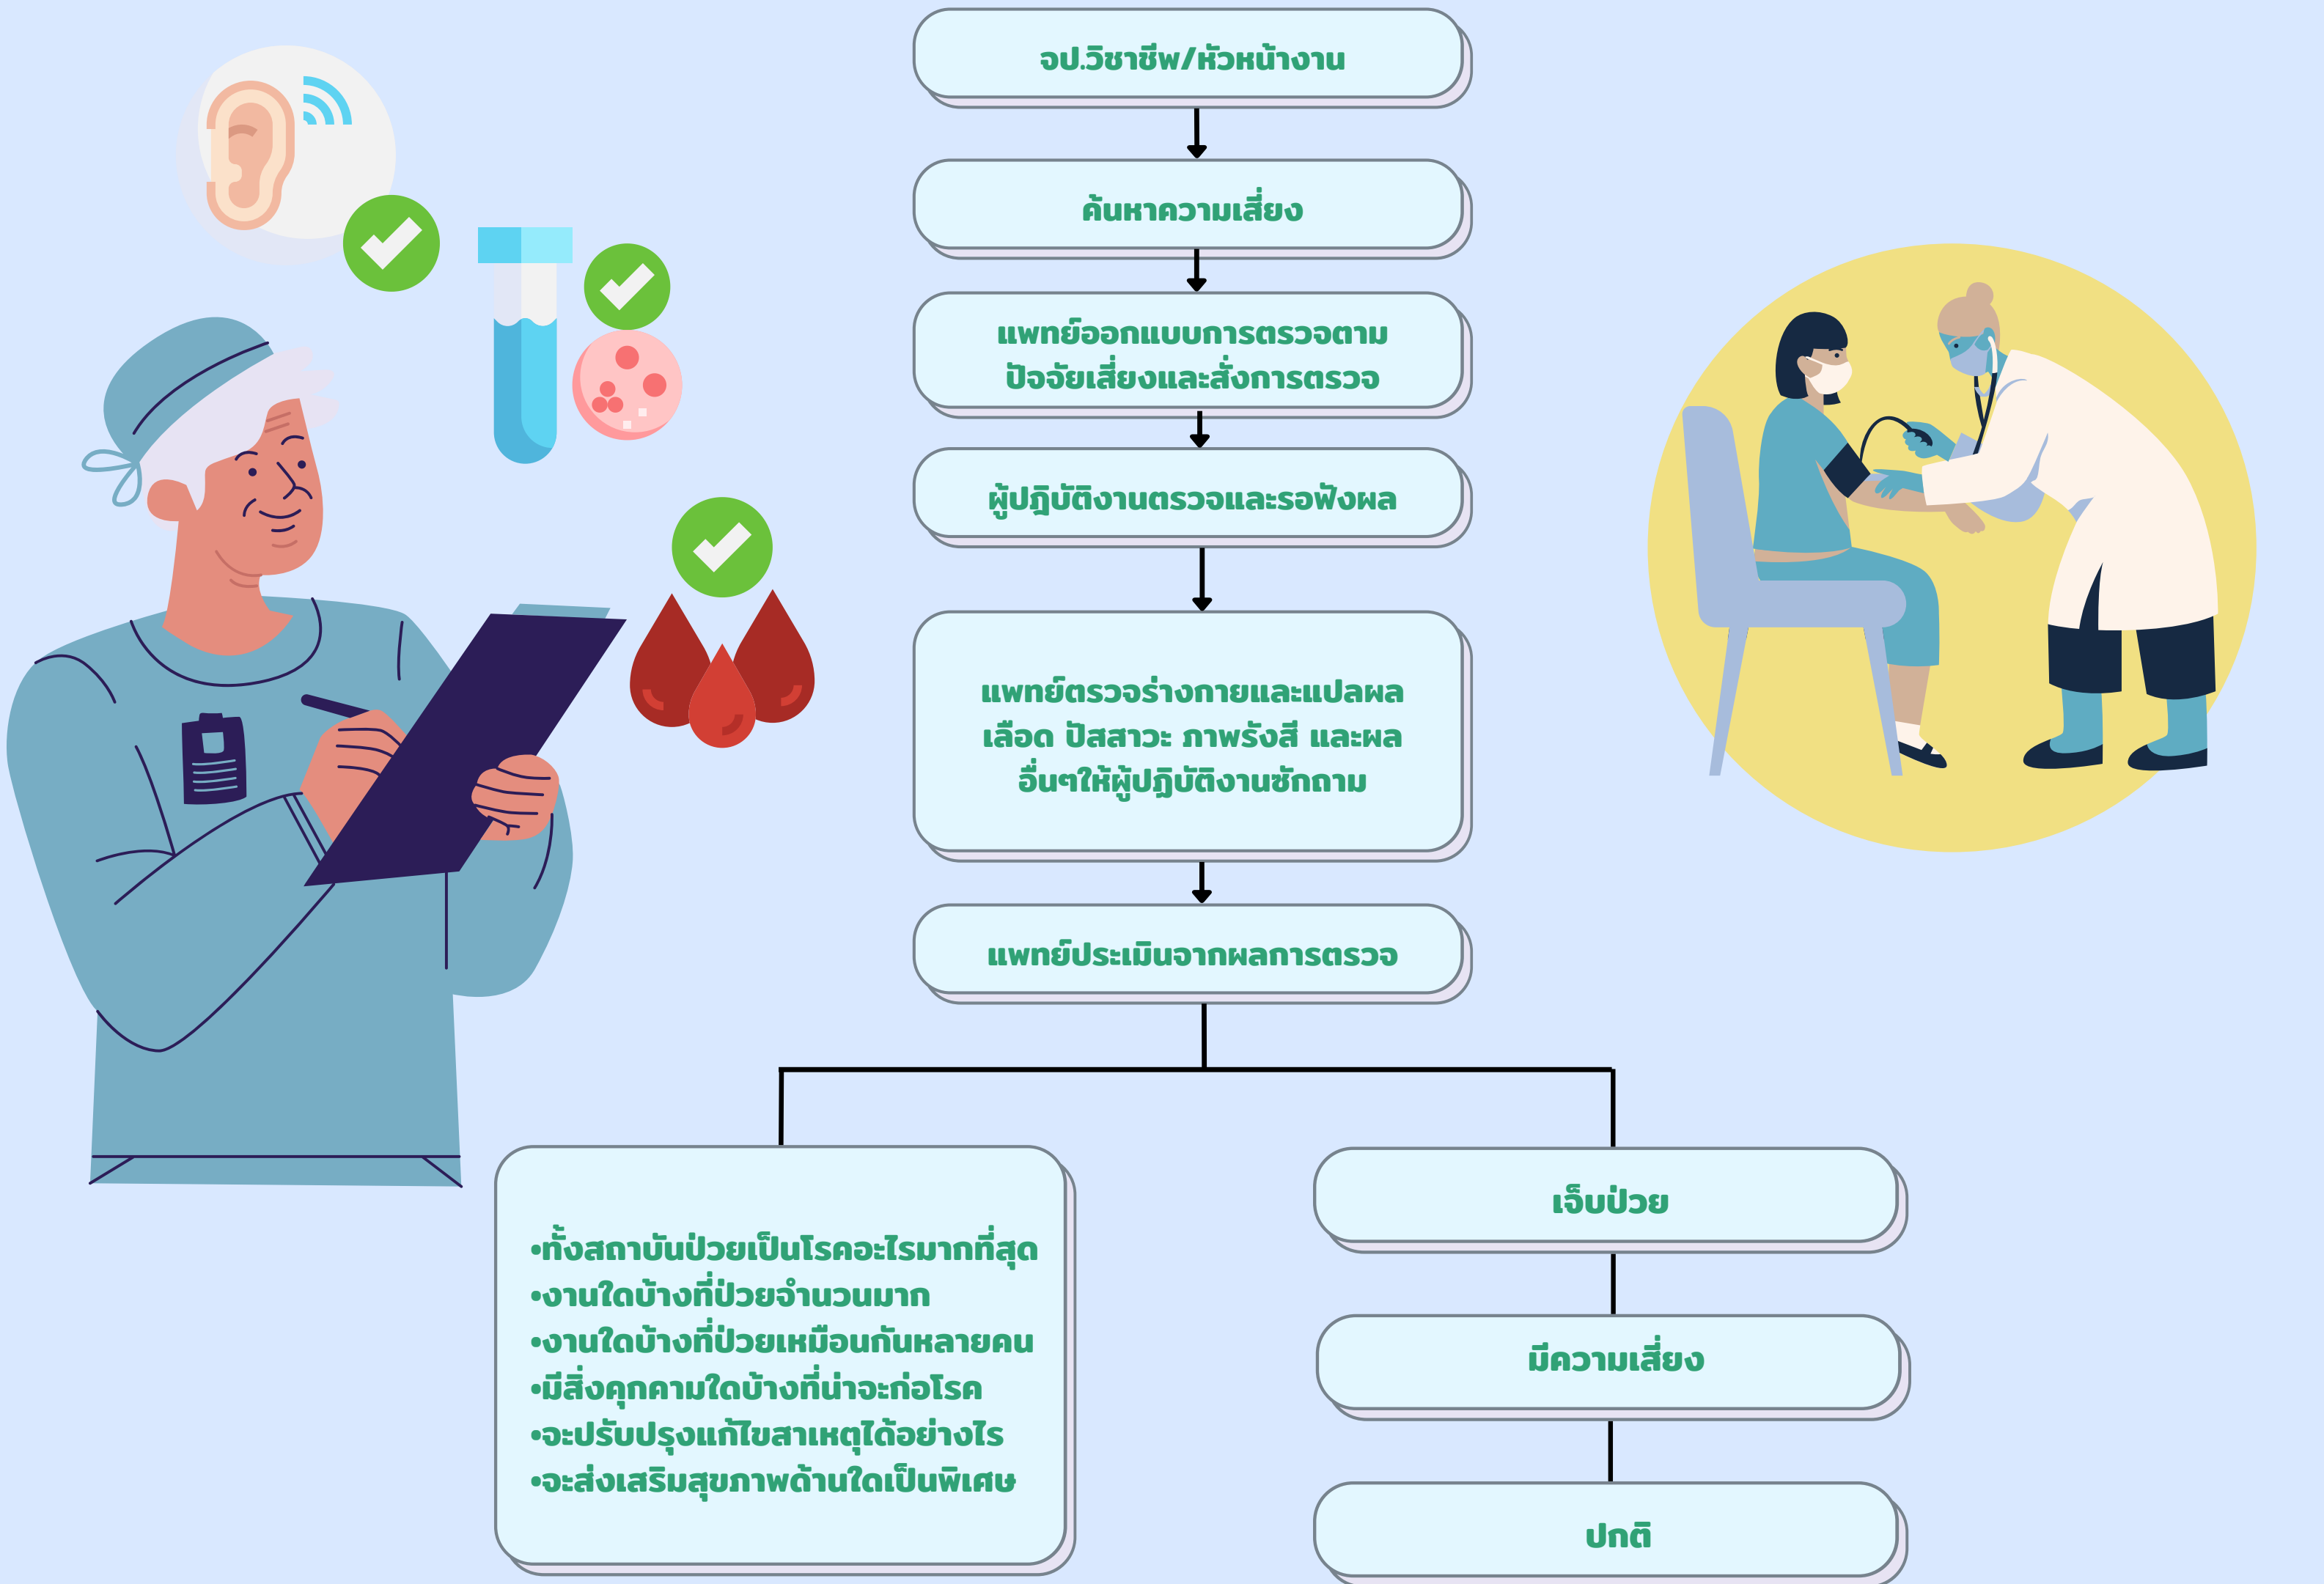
จป.วิชาชีพ/หัวหน้างาน

ค้นหาความเสี่ยง

แพทย์ออกแบบการตรวจตามปัจจัยเสี่ยงและสั่งการตรวจ

ผู้ปฏิบัติงานตรวจและรอฟังผล

แพทย์ตรวจร่างกายและแปลผลเลือด ปัสสาวะ ภาพรังสี และผลอื่นๆให้ผู้ปฏิบัติงานซักถาม

แพทย์ประเมินจากผลการตรวจ

•ทั้งสถาบันป่วยเป็นโรคอะไรมากที่สุด
•งานใดบ้างที่ป่วยจำนวนมาก
•งานใดบ้างที่ป่วยเหมือนกันหลายคน
•มีสิ่งคุกคามใดบ้างที่น่าจะก่อโรค
•จะปรับปรุงแก้ไขสาเหตุได้อย่างไร
•จะส่งเสริมสุขภาพด้านใดเป็นพิเศษ

เจ็บป่วย

มีความเสี่ยง

ปกติ